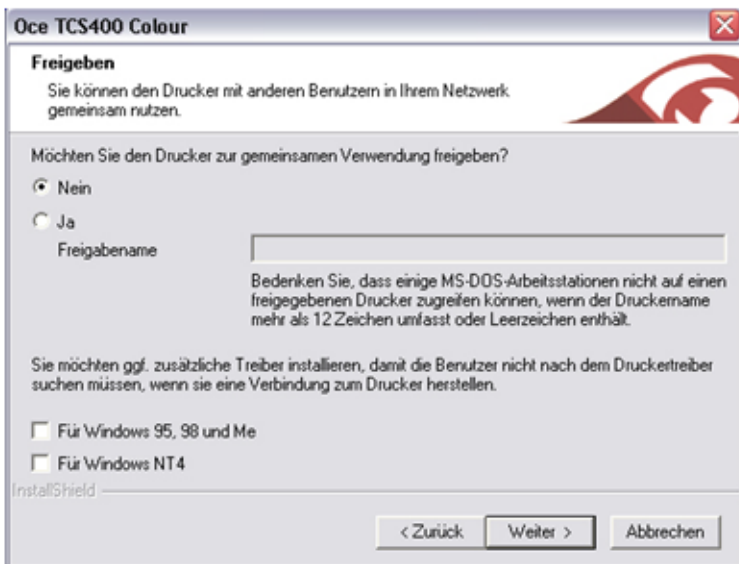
Oce TCS400 Colour

Freigeben

Sie können den Drucker mit anderen Benutzern in Ihrem Netzwerk gemeinsam nutzen.

Möchten Sie den Drucker zur gemeinsamen Verwendung freigeben?

Nein

Ja

Freigabename

Bedenken Sie, dass einige MS-DOS-Arbeitsstationen nicht auf einen freigegebenen Drucker zugreifen können, wenn der Druckername mehr als 12 Zeichen umfasst oder Leerzeichen enthält.

Sie möchten ggf. zusätzliche Treiber installieren, damit die Benutzer nicht nach dem Druckertreiber suchen müssen, wenn sie eine Verbindung zum Drucker herstellen.

Für Windows 95, 98 und Me

Für Windows NT4

InstallShield

< Zurück

Weiter >

Abbrechen